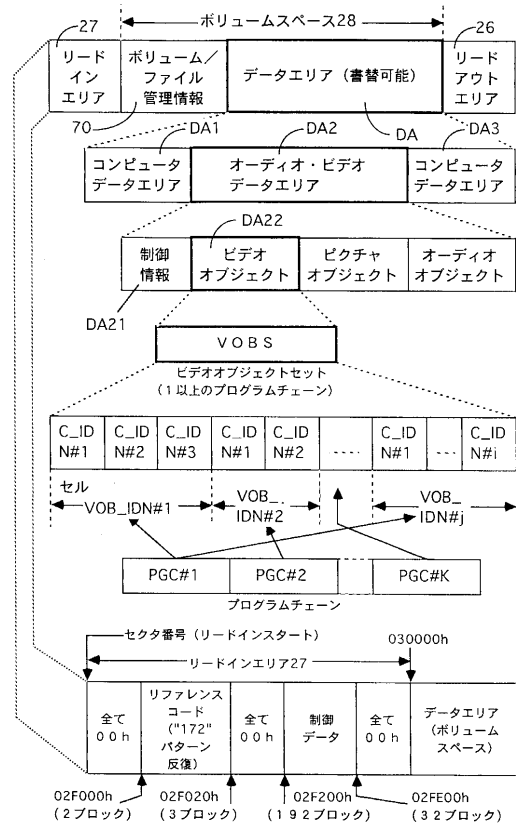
27
ボリュームスペース28
26

リードインエリア
ボリューム／ファイル管理情報
データエリア（書替可能）
リードアウトエリア

70
DA1
DA2
DA
DA3

コンピュータデータエリア
オーディオ・ビデオデータエリア
コンピュータデータエリア

DA22

制御情報
ビデオオブジェクト
ピクチャオブジェクト
オーディオオブジェクト

DA21

VOBS
ビデオオブジェクトセット
（１以上のプログラムチェーン）

| C_ID N#1 | C_ID N#2 | C_ID N#3 | C_ID N#1 | C_ID N#2 | .... | C_ID N#1 | ... | C_ID N#i |
|---|---|---|---|---|---|---|---|---|

セル
VOB_IDN#1
VOB_IDN#2
VOB_IDN#j

PGC#1
PGC#2
PGC#K
プログラムチェーン

セクタ番号（リードインスタート）
030000h
リードインエリア27

| 全て００h | リファレンスコード（"172"パターン反復） | 全て００h | 制御データ | 全て００h | データエリア（ボリュームスペース） |
|---|---|---|---|---|---|

02F000h
（２ブロック）
02F020h
（３ブロック）
02F200h
（１９２ブロック）
02FE00h
（３２ブロック）